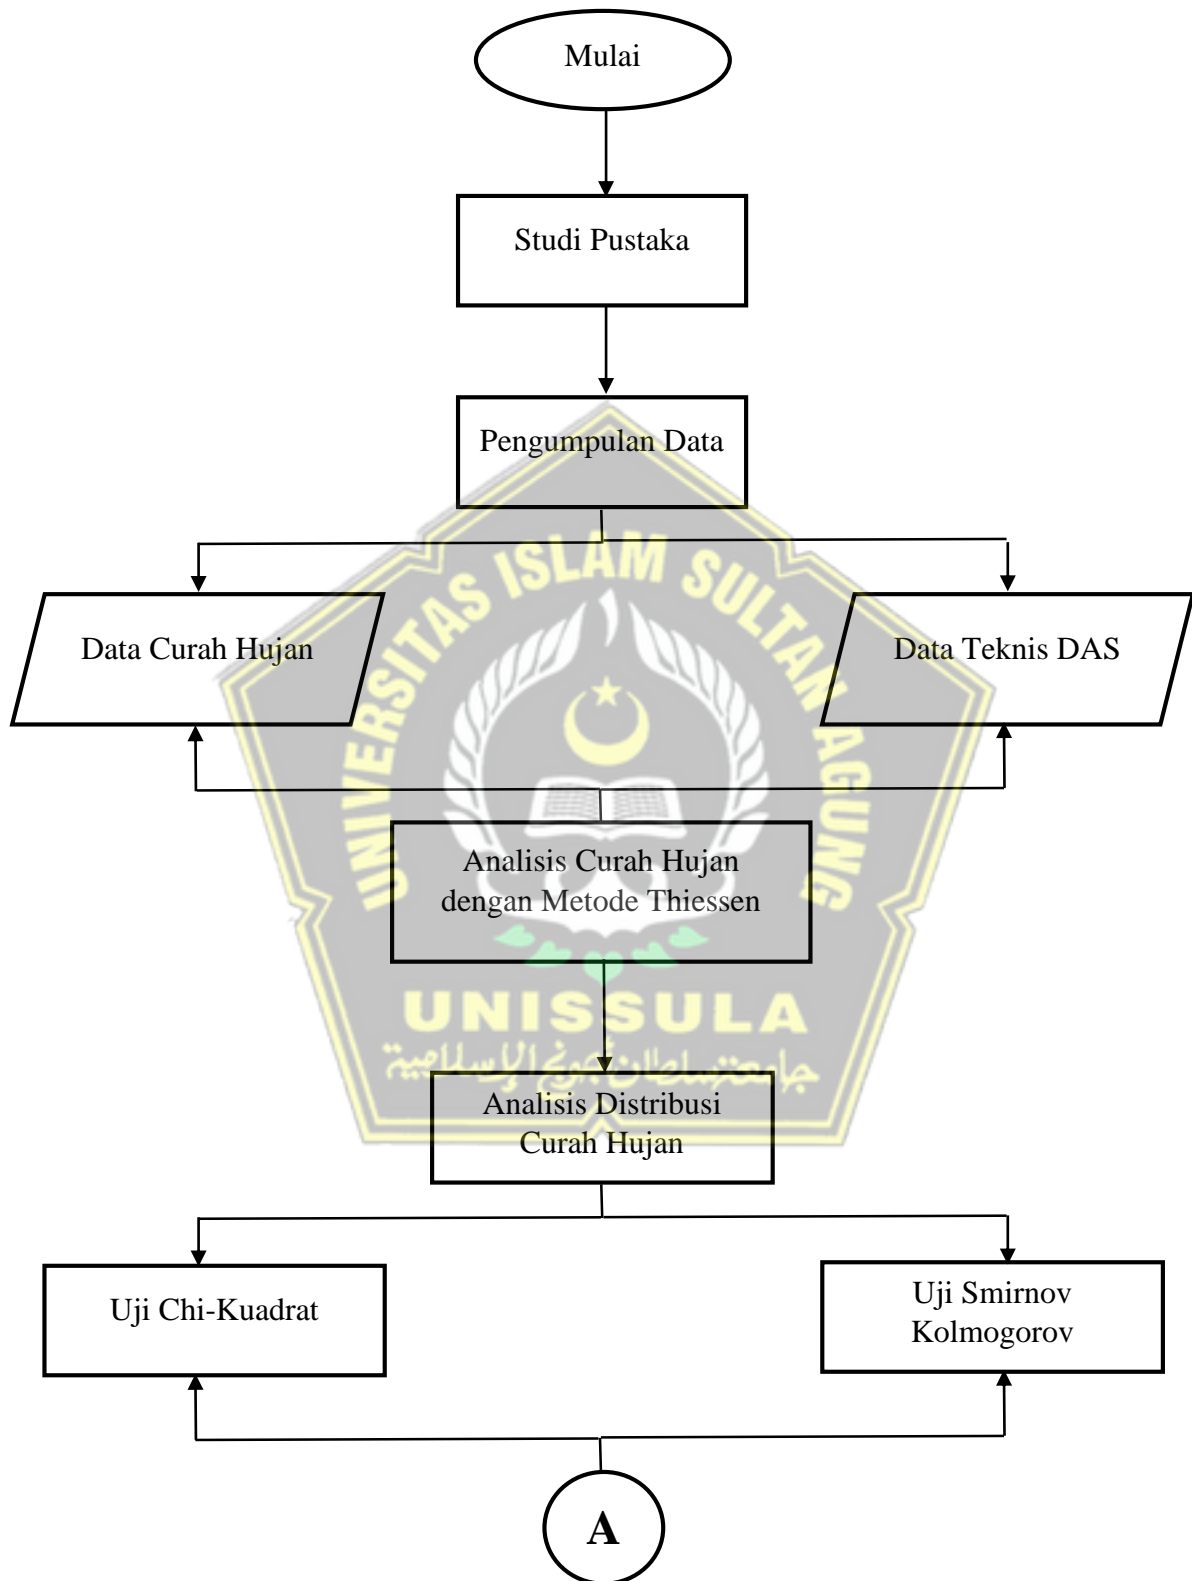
Mulai

Studi Pustaka

Pengumpulan Data

Data Curah Hujan

Data Teknis DAS

UNIVERSITAS ISLAM SULTAN AGUNG

Analisis Curah Hujan dengan Metode Thiessen

UNISSULA

جامعة سلطان أجونج الإسلامية

Analisis Distribusi Curah Hujan

Uji Chi-Kuadrat

Uji Smirnov Kolmogorov

A